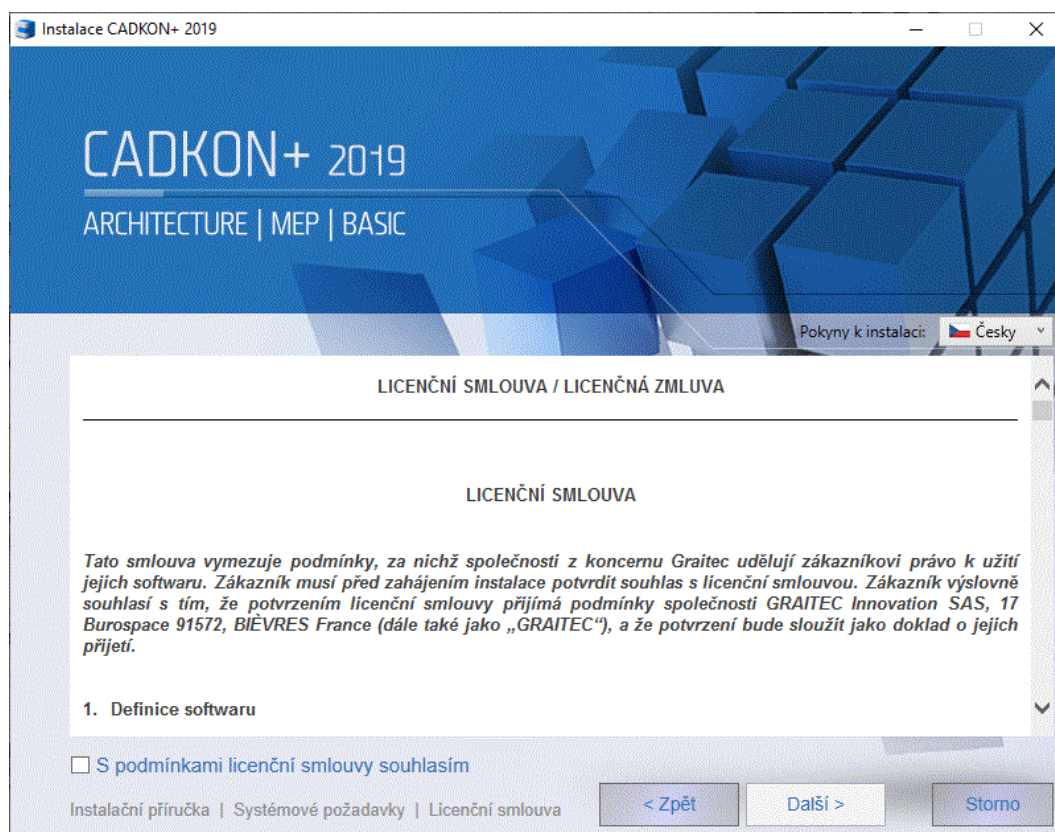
Instalace CADKON+ 2019

CADKON+ 2019

ARCHITECTURE | MEP | BASIC

Pokyny k instalaci: Česky

LICENČNÍ SMLOUVA / LICENČNÁ ZMLUVA

LICENČNÍ SMLOUVA

Tato smlouva vymezuje podmínky, za nichž společnosti z koncernu Graitec udělují zákazníkovi právo k užití jejích softwaru. Zákazník musí před zahájením instalace potvrdit souhlas s licenční smlouvou. Zákazník výslovně souhlasí s tím, že potvrzením licenční smlouvy přijímá podmínky společnosti GRAITEC Innovation SAS, 17 Burospace 91572, BIÈVRES France (dále také jako „GRAITEC“), a že potvrzení bude sloužit jako doklad o jejich přijetí.

1. Definice softwaru

S podmínkami licenční smlouvy souhlasím

Instalační příručka | Systémové požadavky | Licenční smlouva

< Zpět

Další >

Storno